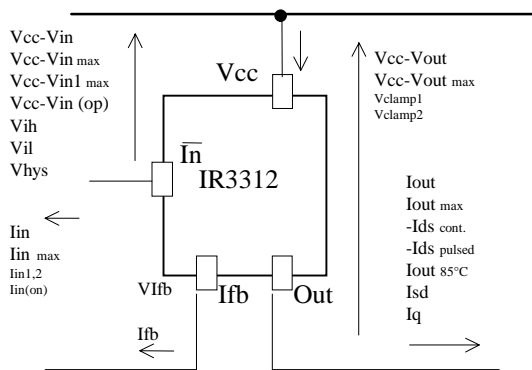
Vcc-Vin
Vcc-Vin max
Vcc-Vin1 max
Vcc-Vin (op)
Vih
Vil
Vhys

Vcc

$\overline{\text{In}}$

IR3312

Vcc-Vout
Vcc-Vout max
Vclamp1
Vclamp2

Iin
Iin max
Iin1,2
Iin(on)

VIfb

Ifb

Out

Iout
Iout max
-Ids cont.
-Ids pulsed
Iout 85°C
Isd
Iq

Ifb